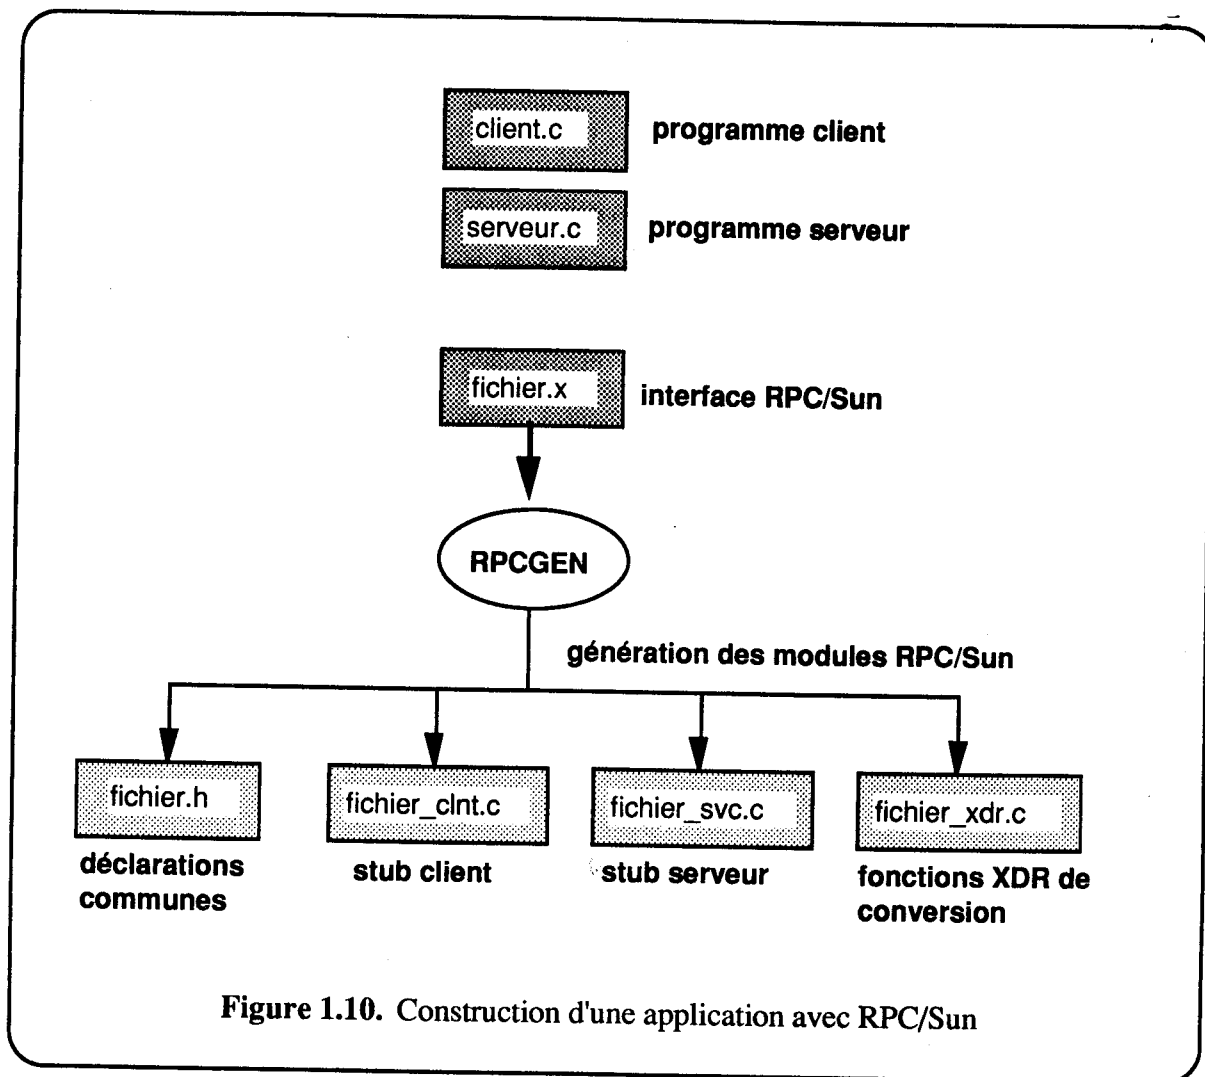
client.c programme client

serveur.c programme serveur

fichier.x interface RPC/Sun

RPCGEN

génération des modules RPC/Sun

fichier.h
déclarations communes

fichier_clnt.c
stub client

fichier_svc.c
stub serveur

fichier_xdr.c
fonctions XDR de conversion

Figure 1.10. Construction d'une application avec RPC/Sun